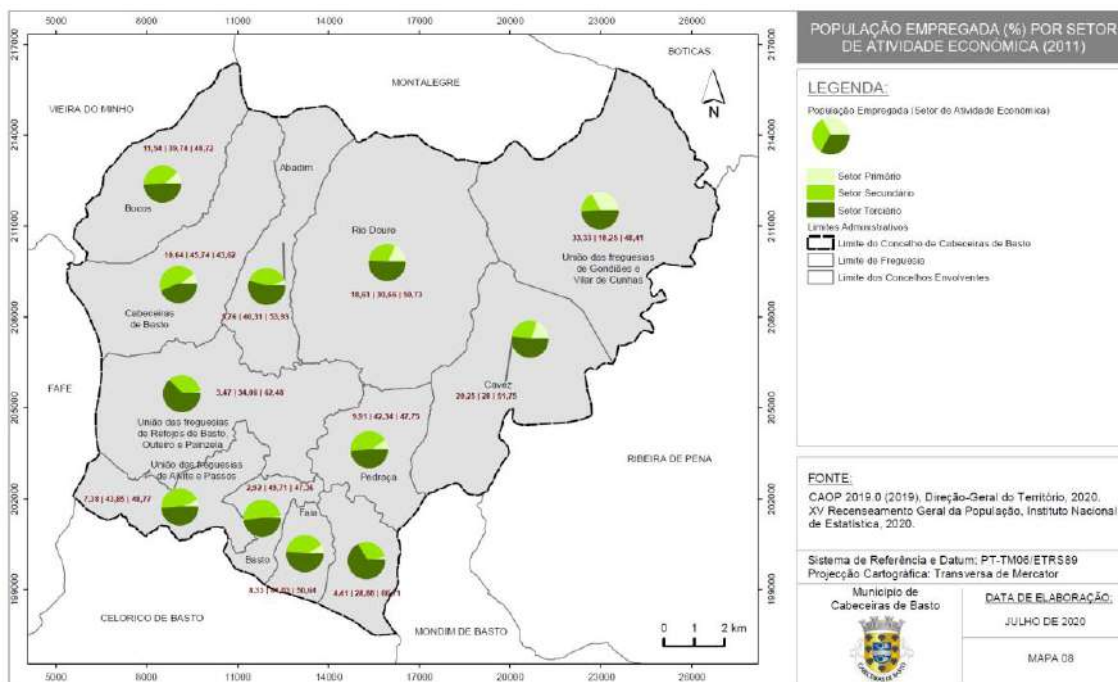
5000 8000 11000 14000 17000 20000 23000 26000

217000 214000 211000 208000 205000 202000 199000

BOTICAS

MONTALEGRE

VIEIRA DO MINHO

N

11,54 | 39,74 | 48,72

Bucos

Abadim

Rio Douro

33,33 | 18,25 | 48,41

União das freguesias de Gondiães e Vilar de Cunhas

16,64 | 45,74 | 43,62

Cabeceiras de Basto

5,74 | 40,31 | 53,93

10,61 | 30,66 | 58,73

Cavez

20,25 | 28 | 51,75

FAFE

3,47 | 34,05 | 62,48

União das freguesias de Refojos de Basto, Outeiro e Painzela

9,91 | 42,34 | 47,75

Pedraça

União das freguesias de Alvite e Passos

RIBEIRA DE PENA

7,38 | 43,85 | 48,77

2,92 | 49,71 | 47,36

Faia

Basto

8,33 | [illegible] | 50,04

4,41 | 28,80 | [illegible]

CELORICO DE BASTO

MONDIM DE BASTO

0 1 2 km

POPULAÇÃO EMPREGADA (%) POR SETOR DE ATIVIDADE ECONÓMICA (2011)

LEGENDA:

População Empregada (Setor de Atividade Económica)

Setor Primário
Setor Secundário
Setor Terciário

Limites Administrativos
Limite do Concelho de Cabeceiras de Basto
Limite de Freguesia
Limite dos Concelhos Envolventes

FONTE:
CAOP 2019.0 (2019), Direção-Geral do Território, 2020.
XV Recenseamento Geral da População, Instituto Nacional de Estatística, 2020.

Sistema de Referência e Datum: PT-TM06/ETRS89
Projecção Cartográfica: Transversa de Mercator

Município de Cabeceiras de Basto

DATA DE ELABORAÇÃO:
JULHO DE 2020

MAPA 08